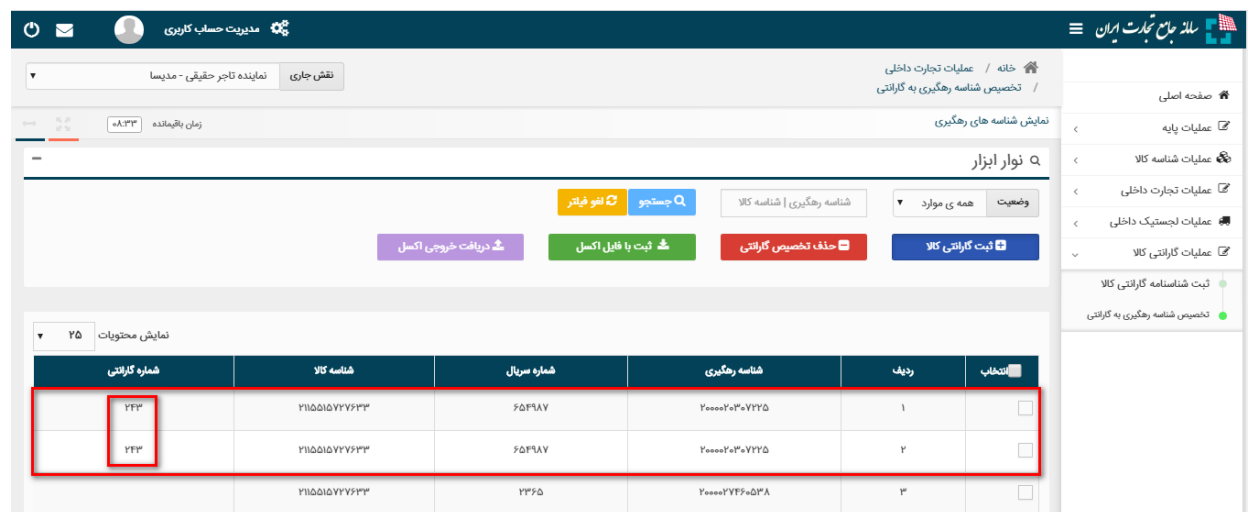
سامانه جامع تجارت ایران

مدیریت حساب کاربری

صفحه اصلی
عملیات پایه
عملیات شناسه کالا
عملیات تجارت داخلی
عملیات لجستیک داخلی
عملیات گارانتی کالا
ثبت شناسنامه گارانتی کالا
تخصیص شناسه رهگیری به گارانتی

خانه / عملیات تجارت داخلی / تخصیص شناسه رهگیری به گارانتی

نقش جاری: نماینده تاجر حقیقی - مدیسا

نمایش شناسه های رهگیری

زمان باقیمانده ۰۸:۳۳

نوار ابزار

وضعیت: همه ی موارد

شناسه رهگیری | شناسه کالا

جستجو

لغو فیلتر

ثبت گارانتی کالا

حذف تخصیص گارانتی

ثبت با فایل اکسل

دریافت خروجی اکسل

نمایش محتویات ۲۵

| انتخاب | ردیف | شناسه رهگیری | شماره سریال | شناسه کالا | شماره گارانتی |
|---|---|---|---|---|---|
| | ۱ | ۲۰۰۰۰۲۰۳۰۷۲۲۵ | ۶۵۴۹۸۷ | ۲۱۱۵۵۱۵۷۲۷۶۳۳ | ۲۴۳ |
| | ۲ | ۲۰۰۰۰۲۰۳۰۷۲۲۵ | ۶۵۴۹۸۷ | ۲۱۱۵۵۱۵۷۲۷۶۳۳ | ۲۴۳ |
| | ۳ | ۲۰۰۰۰۲۷۴۶۰۵۳۸ | ۲۳۶۵ | ۲۱۱۵۵۱۵۷۲۷۶۳۳ | |